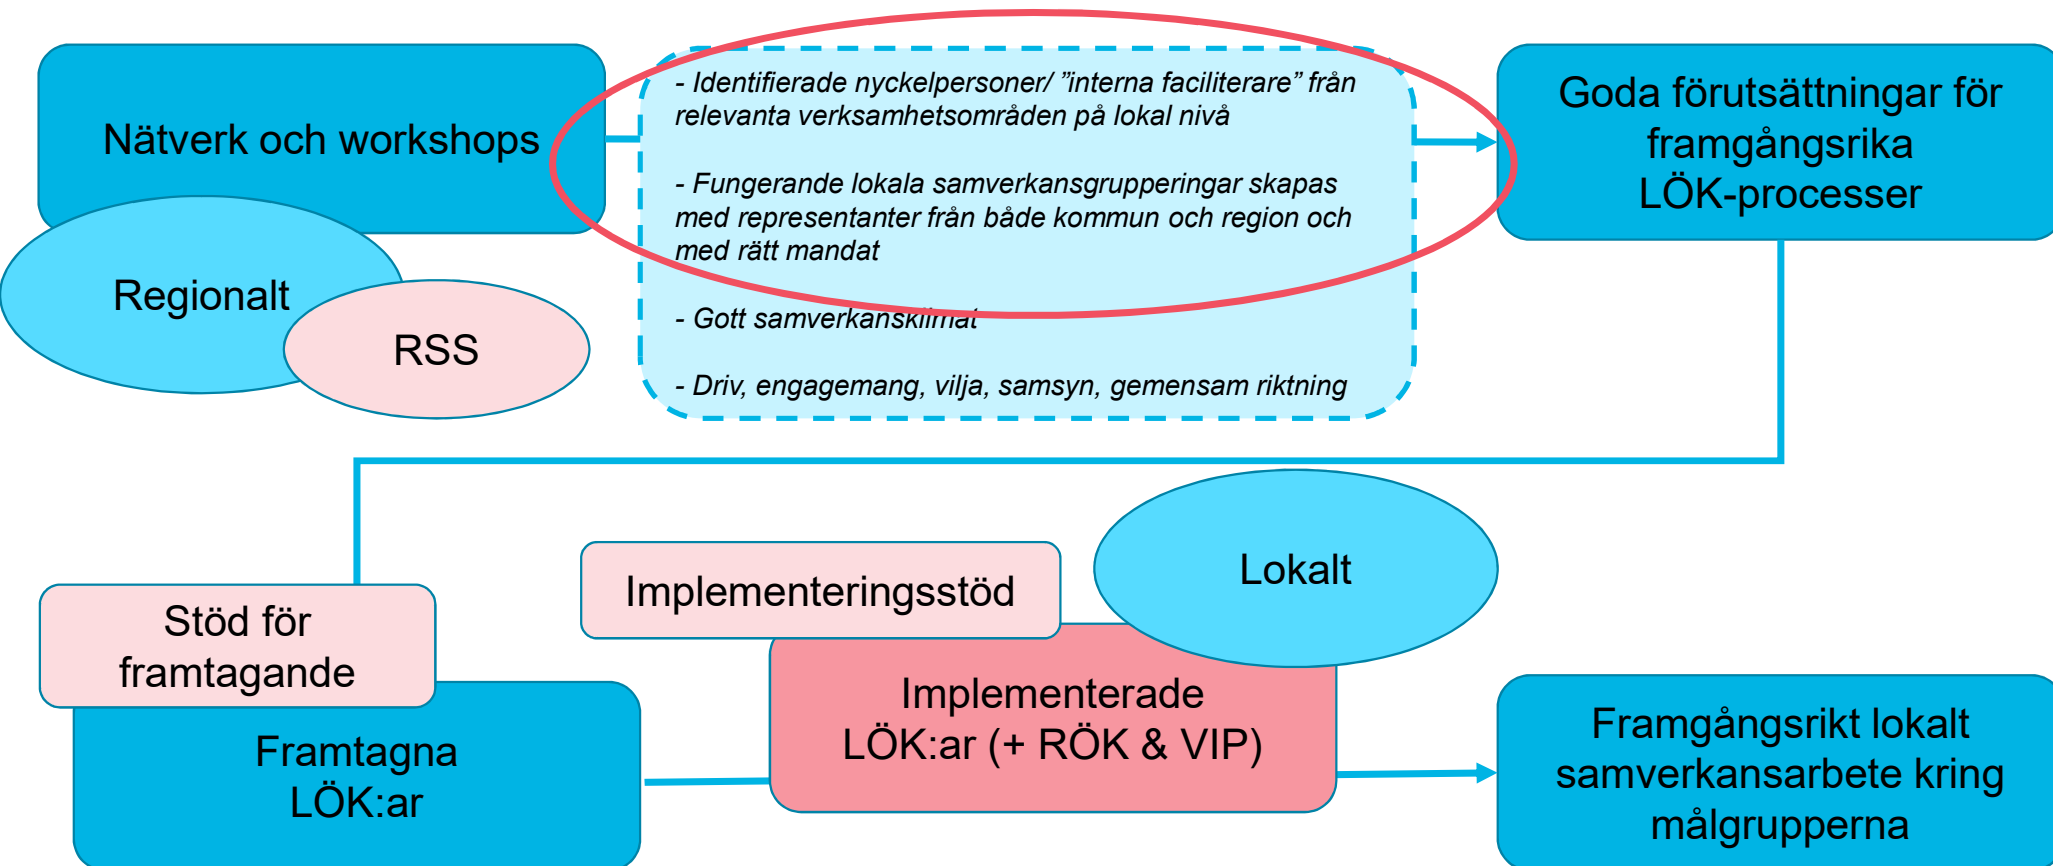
Nätverk och workshops

Regionalt

RSS

- Identifierade nyckelpersoner/ ”interna faciliterare” från relevanta verksamhetsområden på lokal nivå

- Fungerande lokala samverkansgrupperingar skapas med representanter från både kommun och region och med rätt mandat

- Gott samverkansklimat

- Driv, engagemang, vilja, samsyn, gemensam riktning

Goda förutsättningar för framgångsrika LÖK-processer

Stöd för framtagande

Framtagna LÖK:ar

Implementeringsstöd

Lokalt

Implementerade LÖK:ar (+ RÖK & VIP)

Framgångsrikt lokalt samverkansarbete kring målgrupperna